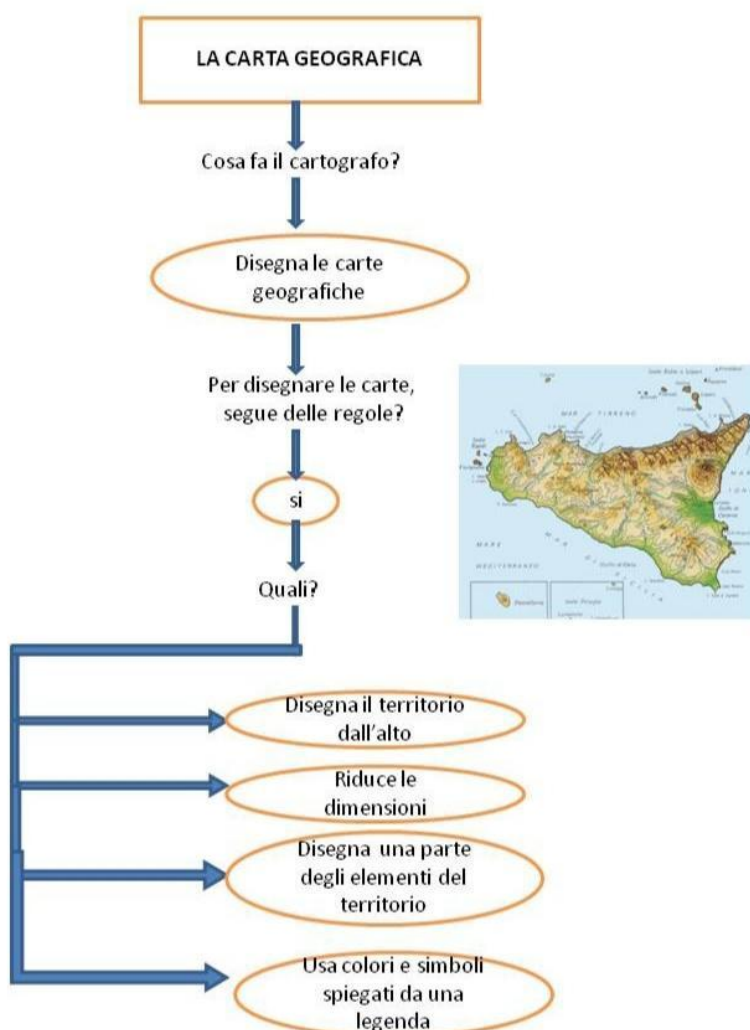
LA CARTA GEOGRAFICA

Cosa fa il cartografo?

Disegna le carte geografiche

Per disegnare le carte, segue delle regole?

si

Quali?

Disegna il territorio dall'alto

Riduce le dimensioni

Disegna una parte degli elementi del territorio

Usa colori e simboli spiegati da una legenda

MAR TIRRENO

MARE MEDITERRANEO